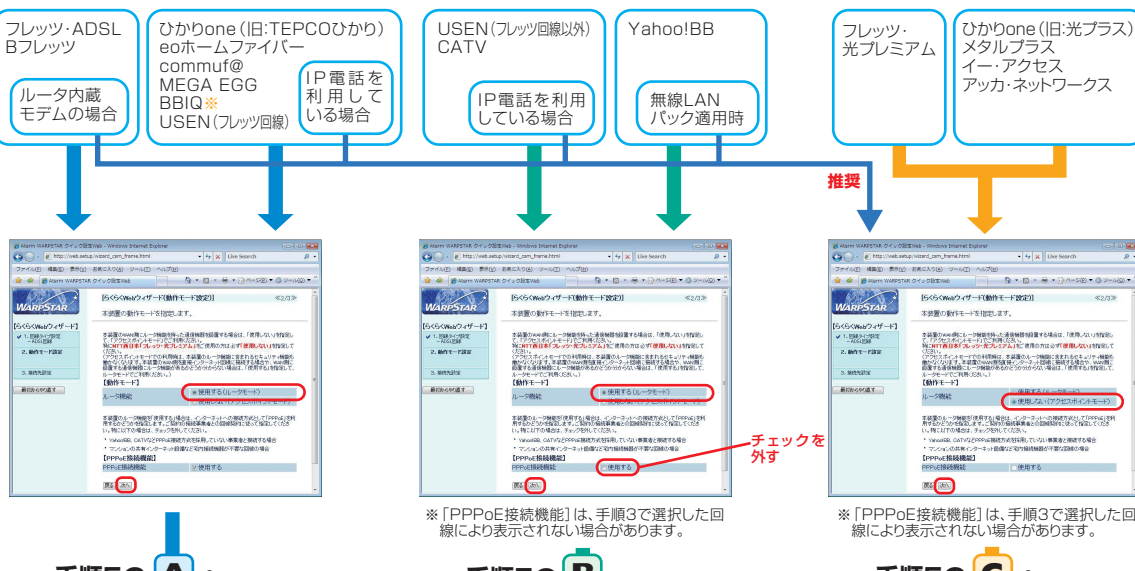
フレッツ・ADSL
Bフレッツ

ルータ内蔵
モデムの場合

ひかりone(旧:TEPCOひかり)
eoホームファイバー
commuf@
MEGA EGG
BBIQ※
USEN(フレッツ回線)

IP電話を利用している場合

USEN(フレッツ回線以外)
CATV

IP電話を利用している場合

Yahoo!BB

無線LAN
パック適用時

フレッツ・
光プレミアム

ひかりone(旧:光プラス)
メタルプラス
イー・アクセス
アッカ・ネットワークス

推奨

Aterm WARPSTAR クイック設定Web - Windows Internet Explorer
http://web.setup/wizard_cam_frame.html
Live Search
ファイル(F) 編集(E) 表示(V) お気に入り(A) ツール(T) ヘルプ(H)
Aterm WARPSTAR クイック設定Web
WARPSTAR
[らくらくWebウィザード]
1. 回線タイプ設定 ～ADSL回線
2. 動作モード設定
3. 接続先設定
最初からやり直す
[らくらくWebウィザード[動作モード設定]]
≪2/3≫
本装置の動作モードを指定します。
【動作モード】
ルータ機能
使用する(ルータモード)
使用しない(アクセスポイントモード)
【PPPoE接続機能】
PPPoE接続機能
使用する
戻る 次へ

チェックを
外す

※「PPPoE接続機能」は、手順3で選択した回線により表示されない場合があります。

※「PPPoE接続機能」は、手順3で選択した回線により表示されない場合があります。

手順5の A へ
手順5の B へ
手順5の C へ